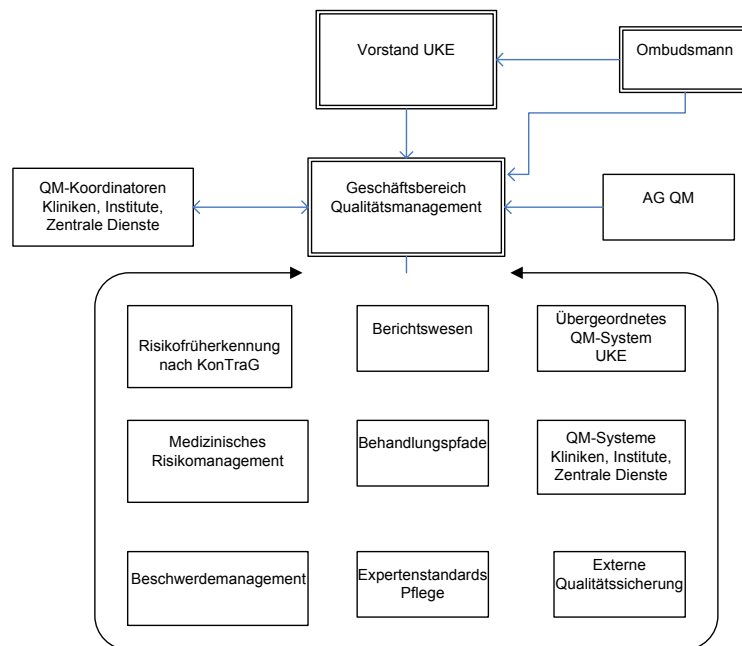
Vorstand UKE

Ombudsmann

QM-Koordinatoren Kliniken, Institute, Zentrale Dienste

Geschäftsbereich Qualitätsmanagement

AG QM

Risikofrüherkennung nach KonTraG

Berichtswesen

Übergeordnetes QM-System UKE

Medizinisches Risikomanagement

Behandlungspfade

QM-Systeme Kliniken, Institute, Zentrale Dienste

Beschwerdemanagement

Expertenstandards Pflege

Externe Qualitätssicherung